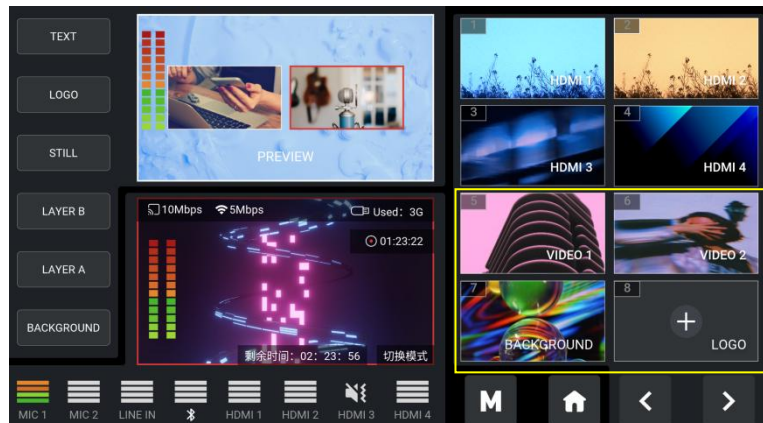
TEXT

LOGO

STILL

LAYER B

LAYER A

BACKGROUND

PREVIEW

10Mbps 5Mbps Used: 3G

01:23:22

剩余时间: 02: 23: 56 切换模式

1 HDMI 1

2 HDMI 2

3 HDMI 3

4 HDMI 4

5 VIDEO 1

6 VIDEO 2

7 BACKGROUND

8 + LOGO

MIC 1 MIC 2 LINE IN HDMI 1 HDMI 2 HDMI 3 HDMI 4

M